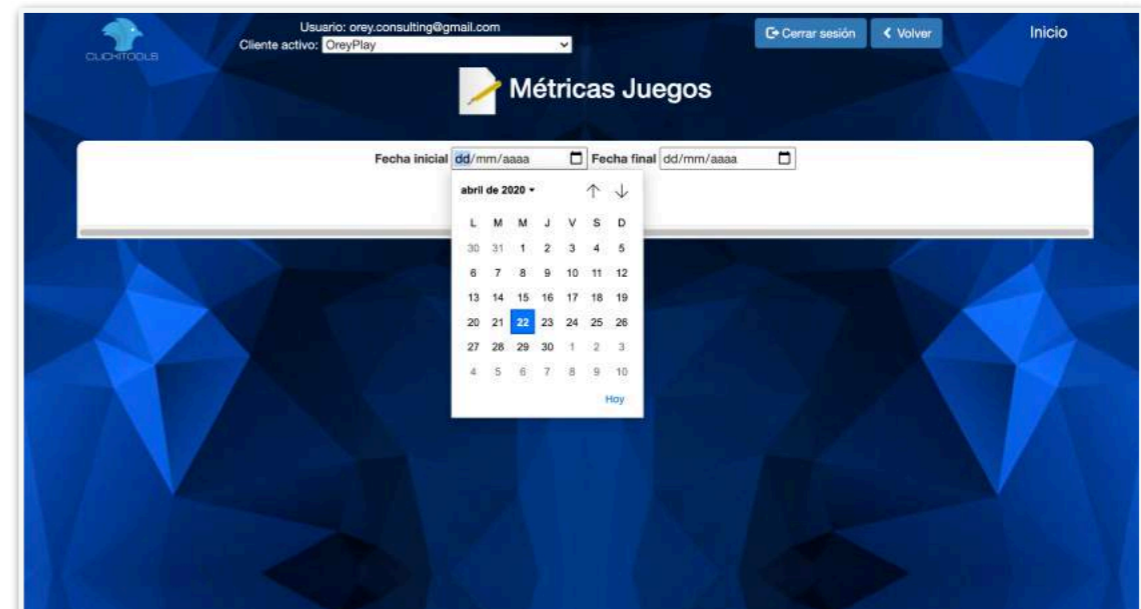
CLICKITOOLS

Usuario: orey.consulting@gmail.com
Cliente activo: OreyPlay

Cerrar sesión
Volver
Inicio

Métricas Juegos

Fecha inicial dd/mm/aaaa
Fecha final dd/mm/aaaa

abril de 2020

| L | M | M | J | V | S | D |
|---|---|---|---|---|---|---|
| 30 | 31 | 1 | 2 | 3 | 4 | 5 |
| 6 | 7 | 8 | 9 | 10 | 11 | 12 |
| 13 | 14 | 15 | 16 | 17 | 18 | 19 |
| 20 | 21 | 22 | 23 | 24 | 25 | 26 |
| 27 | 28 | 29 | 30 | 1 | 2 | 3 |
| 4 | 5 | 6 | 7 | 8 | 9 | 10 |

Hoy